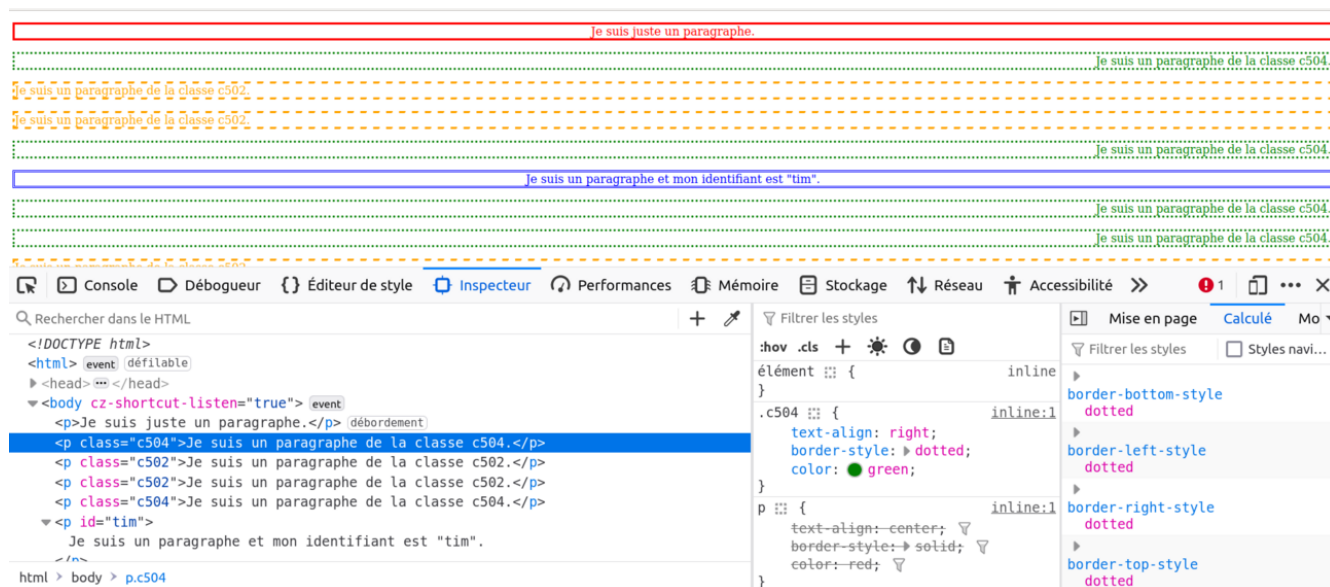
Je suis juste un paragraphe.

Je suis un paragraphe de la classe c504.

Je suis un paragraphe de la classe c502.

Je suis un paragraphe de la classe c502.

Je suis un paragraphe de la classe c504.

Je suis un paragraphe et mon identifiant est "tim".

Je suis un paragraphe de la classe c504.

Je suis un paragraphe de la classe c504.

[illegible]

Console Débogueur Éditeur de style Inspecteur Performances Mémoire Stockage Réseau Accessibilité 1

Rechercher dans le HTML

<!DOCTYPE html>
<html> event défilable
<head> ··· </head>
<body cz-shortcut-listen="true"> event
<p>Je suis juste un paragraphe.</p> débordement
<p class="c504">Je suis un paragraphe de la classe c504.</p>
<p class="c502">Je suis un paragraphe de la classe c502.</p>
<p class="c502">Je suis un paragraphe de la classe c502.</p>
<p class="c504">Je suis un paragraphe de la classe c504.</p>
<p id="tim">
Je suis un paragraphe et mon identifiant est "tim".
</p>

html > body > p.c504

Filtrer les styles
:hov .cls
élément { inline
}
.c504 { inline:1
text-align: right;
border-style: dotted;
color: green;
}
p { inline:1
text-align: center;
border-style: solid;
color: red;
}

Mise en page Calculé Mo
Filtrer les styles Styles navi…
border-bottom-style
dotted
border-left-style
dotted
border-right-style
dotted
border-top-style
dotted